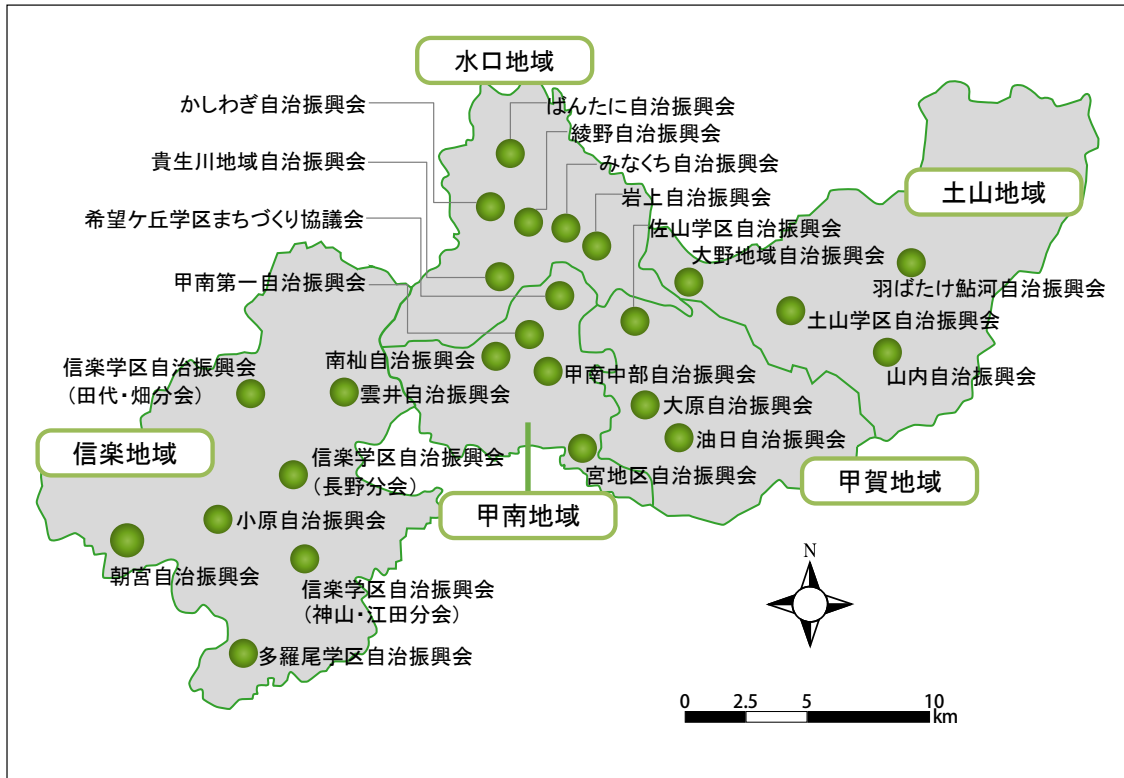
水口地域

かしわぎ自治振興会
ばんたに自治振興会
綾野自治振興会
貴生川地域自治振興会
みなくち自治振興会
岩上自治振興会
希望ケ丘学区まちづくり協議会
佐山学区自治振興会
大野地域自治振興会
甲南第一自治振興会

土山地域

羽ばたけ鮎河自治振興会
土山学区自治振興会
山内自治振興会

信楽学区自治振興会
（田代・畑分会）
南杣自治振興会
雲井自治振興会
甲南中部自治振興会
大原自治振興会
油日自治振興会

信楽地域

信楽学区自治振興会
（長野分会）
宮地区自治振興会

甲賀地域

甲南地域

小原自治振興会
朝宮自治振興会
信楽学区自治振興会
（神山・江田分会）
多羅尾学区自治振興会

N

0 2.5 5 10 km